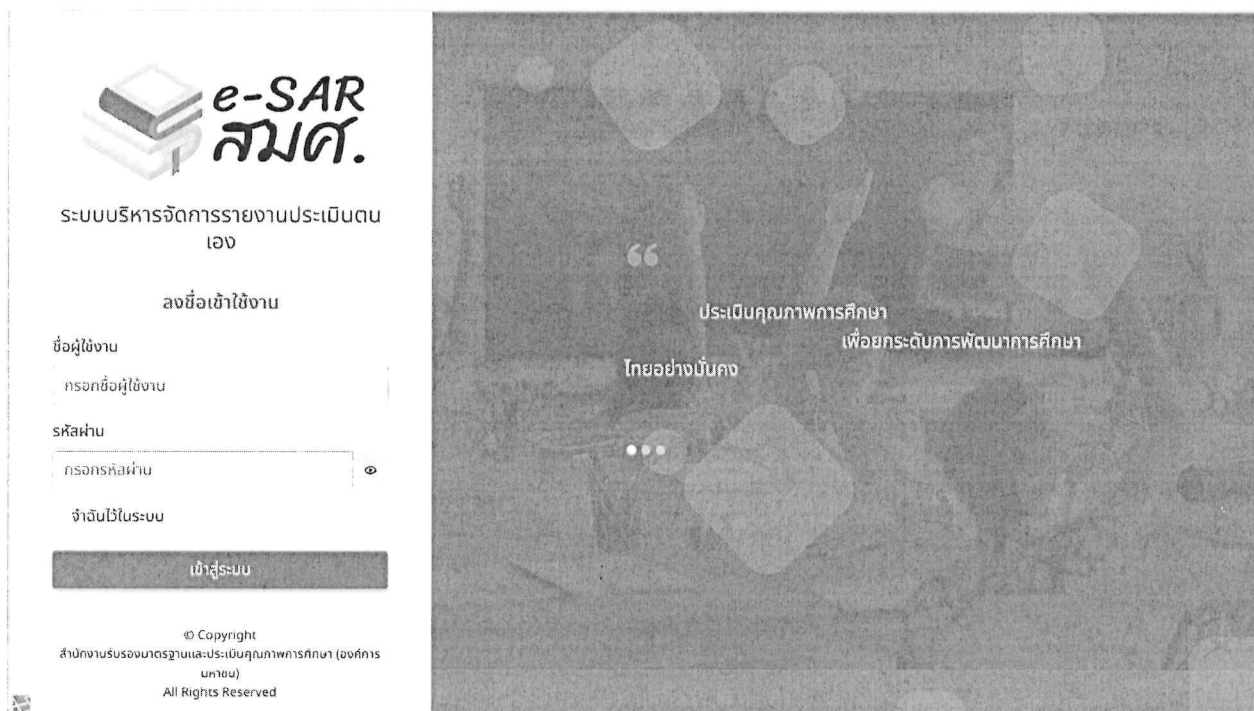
e-SAR
สมศ.

ระบบบริหารจัดการรายงานประเมินตนเอง

ลงชื่อเข้าใช้งาน

ชื่อผู้ใช้งาน

กรอกชื่อผู้ใช้งาน

รหัสผ่าน

กรอกรหัสผ่าน

จำฉันไว้ในระบบ

เข้าสู่ระบบ

© Copyright
สำนักงานรับรองมาตรฐานและประเมินคุณภาพการศึกษา (องค์การมหาชน)
All Rights Reserved

“

ประเมินคุณภาพการศึกษา
เพื่อยกระดับการพัฒนาการศึกษา
ไทยอย่างมั่นคง